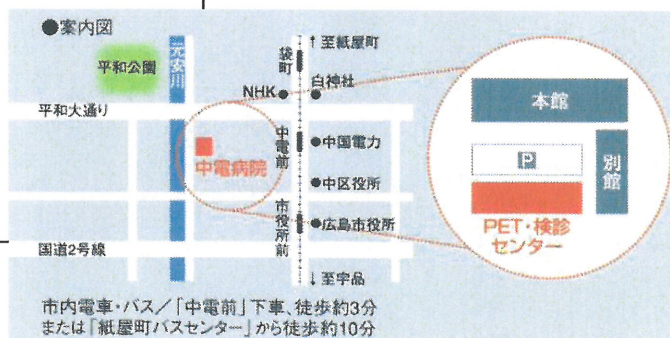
●案内図

元安川

平和公園

平和大通り

国道2号線

↑至紙屋町

袋町

NHK

白神社

中電前

●中国電力

●中区役所

市役所前

●広島市役所

↓至宇品

中電病院

本館

P

別館

PET・検診センター

市内電車・バス／「中電前」下車、徒歩約3分
または「紙屋町バスセンター」から徒歩約10分